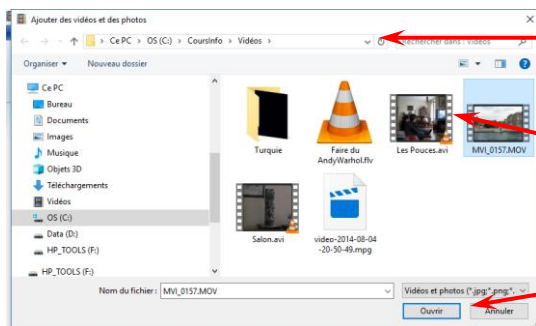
Ajouter des vidéos et des photos

Ce PC › OS (C:) › CoursInfo › Vidéos ›

Rechercher dans : Vidéos

Organiser ▾ Nouveau dossier

Ce PC
Bureau
Documents
Images
Musique
Objets 3D
Téléchargements
Vidéos
OS (C:)
Data (D:)
HP_TOOLS (F:)
HP_TOOLS (F:)

Turquie
Faire du AndyWarhol.flv
Les Pouces.avi
MVI_0157.MOV
Salon.avi
video-2014-08-04-20-50-49.mpg

Nom du fichier : MVI_0157.MOV
Vidéos et photos (*.jpg;*.png;*.
Ouvrir
Annuler